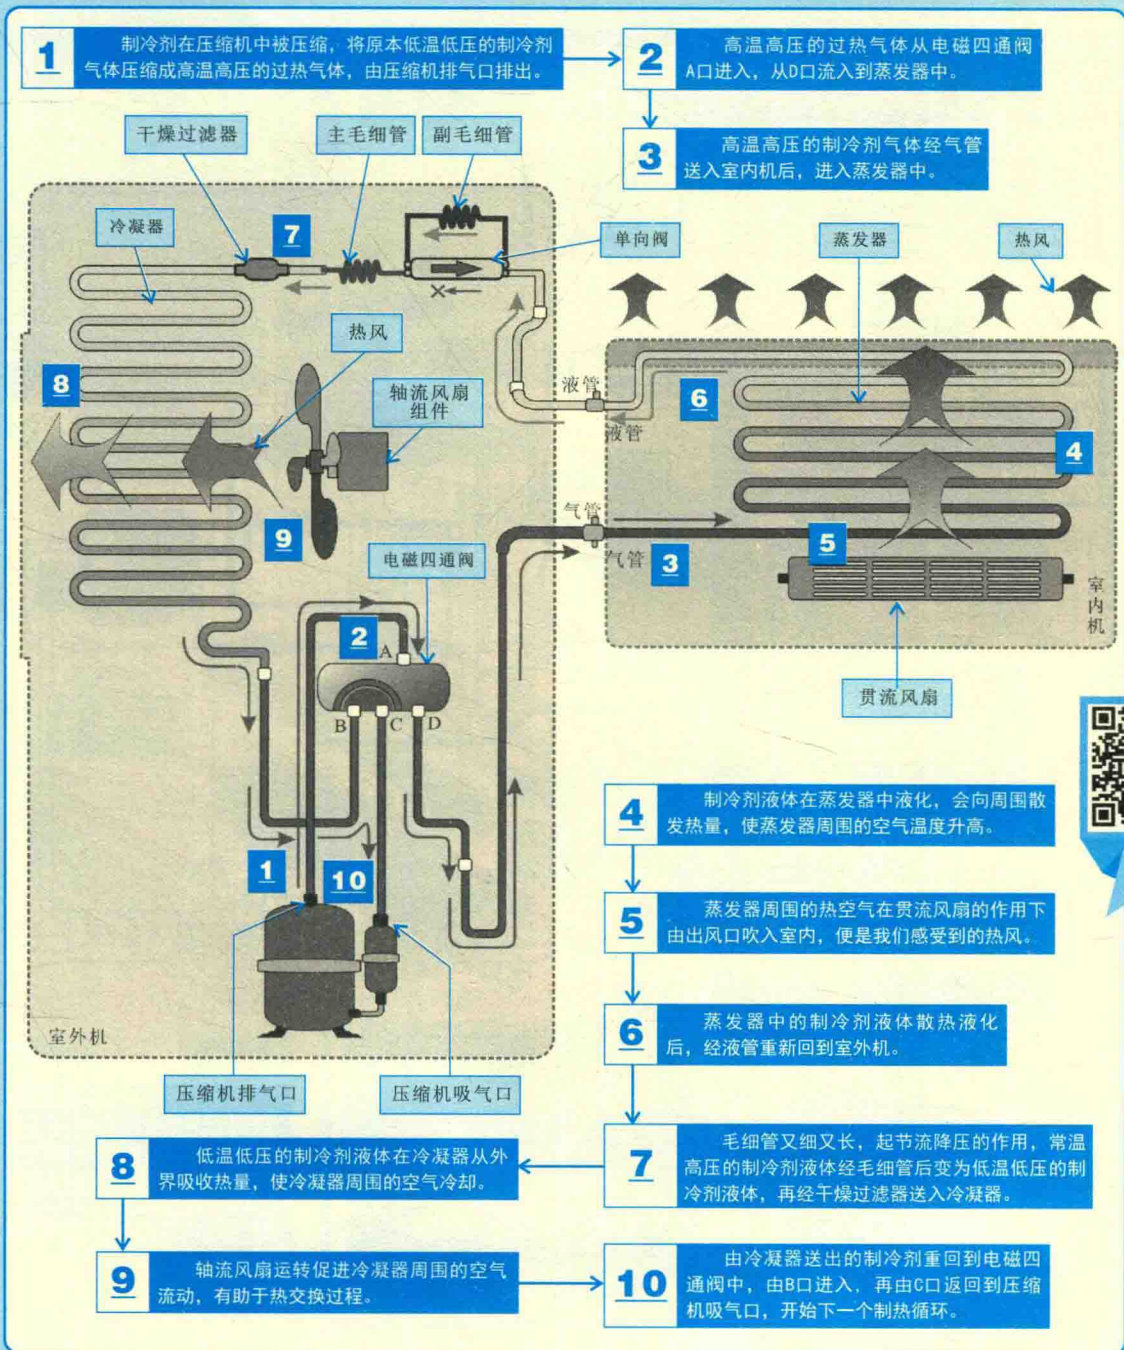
1 制冷剂在压缩机中被压缩，将原本低温低压的制冷剂气体压缩成高温高压的过热气体，由压缩机排气口排出。

2 高温高压的过热气体从电磁四通阀A口进入，从D口流入到蒸发器中。

3 高温高压的制冷剂气体经气管送入室内机后，进入蒸发器中。

干燥过滤器

主毛细管

副毛细管

冷凝器

7

单向阀

蒸发器

热风

热风

8

轴流风扇组件

液管

6

液管

4

气管

5

9

气管

3

室内机

电磁四通阀

2

A

B

C

D

贯流风扇

1

10

室外机

压缩机排气口

压缩机吸气口

4 制冷剂液体在蒸发器中液化，会向周围散发热量，使蒸发器周围的空气温度升高。

5 蒸发器周围的热空气在贯流风扇的作用下由出风口吹入室内，便是我们感受到的热风。

6 蒸发器中的制冷剂液体散热液化后，经液管重新回到室外机。

7 毛细管又细又长，起节流降压的作用，常温高压的制冷剂液体经毛细管后变为低温低压的制冷剂液体，再经干燥过滤器送入冷凝器。

8 低温低压的制冷剂液体在冷凝器从外界吸收热量，使冷凝器周围的空气冷却。

9 轴流风扇运转促进冷凝器周围的空气流动，有助于热交换过程。

10 由冷凝器送出的制冷剂重回到电磁四通阀中，由B口进入，再由C口返回到压缩机吸气口，开始下一个制热循环。